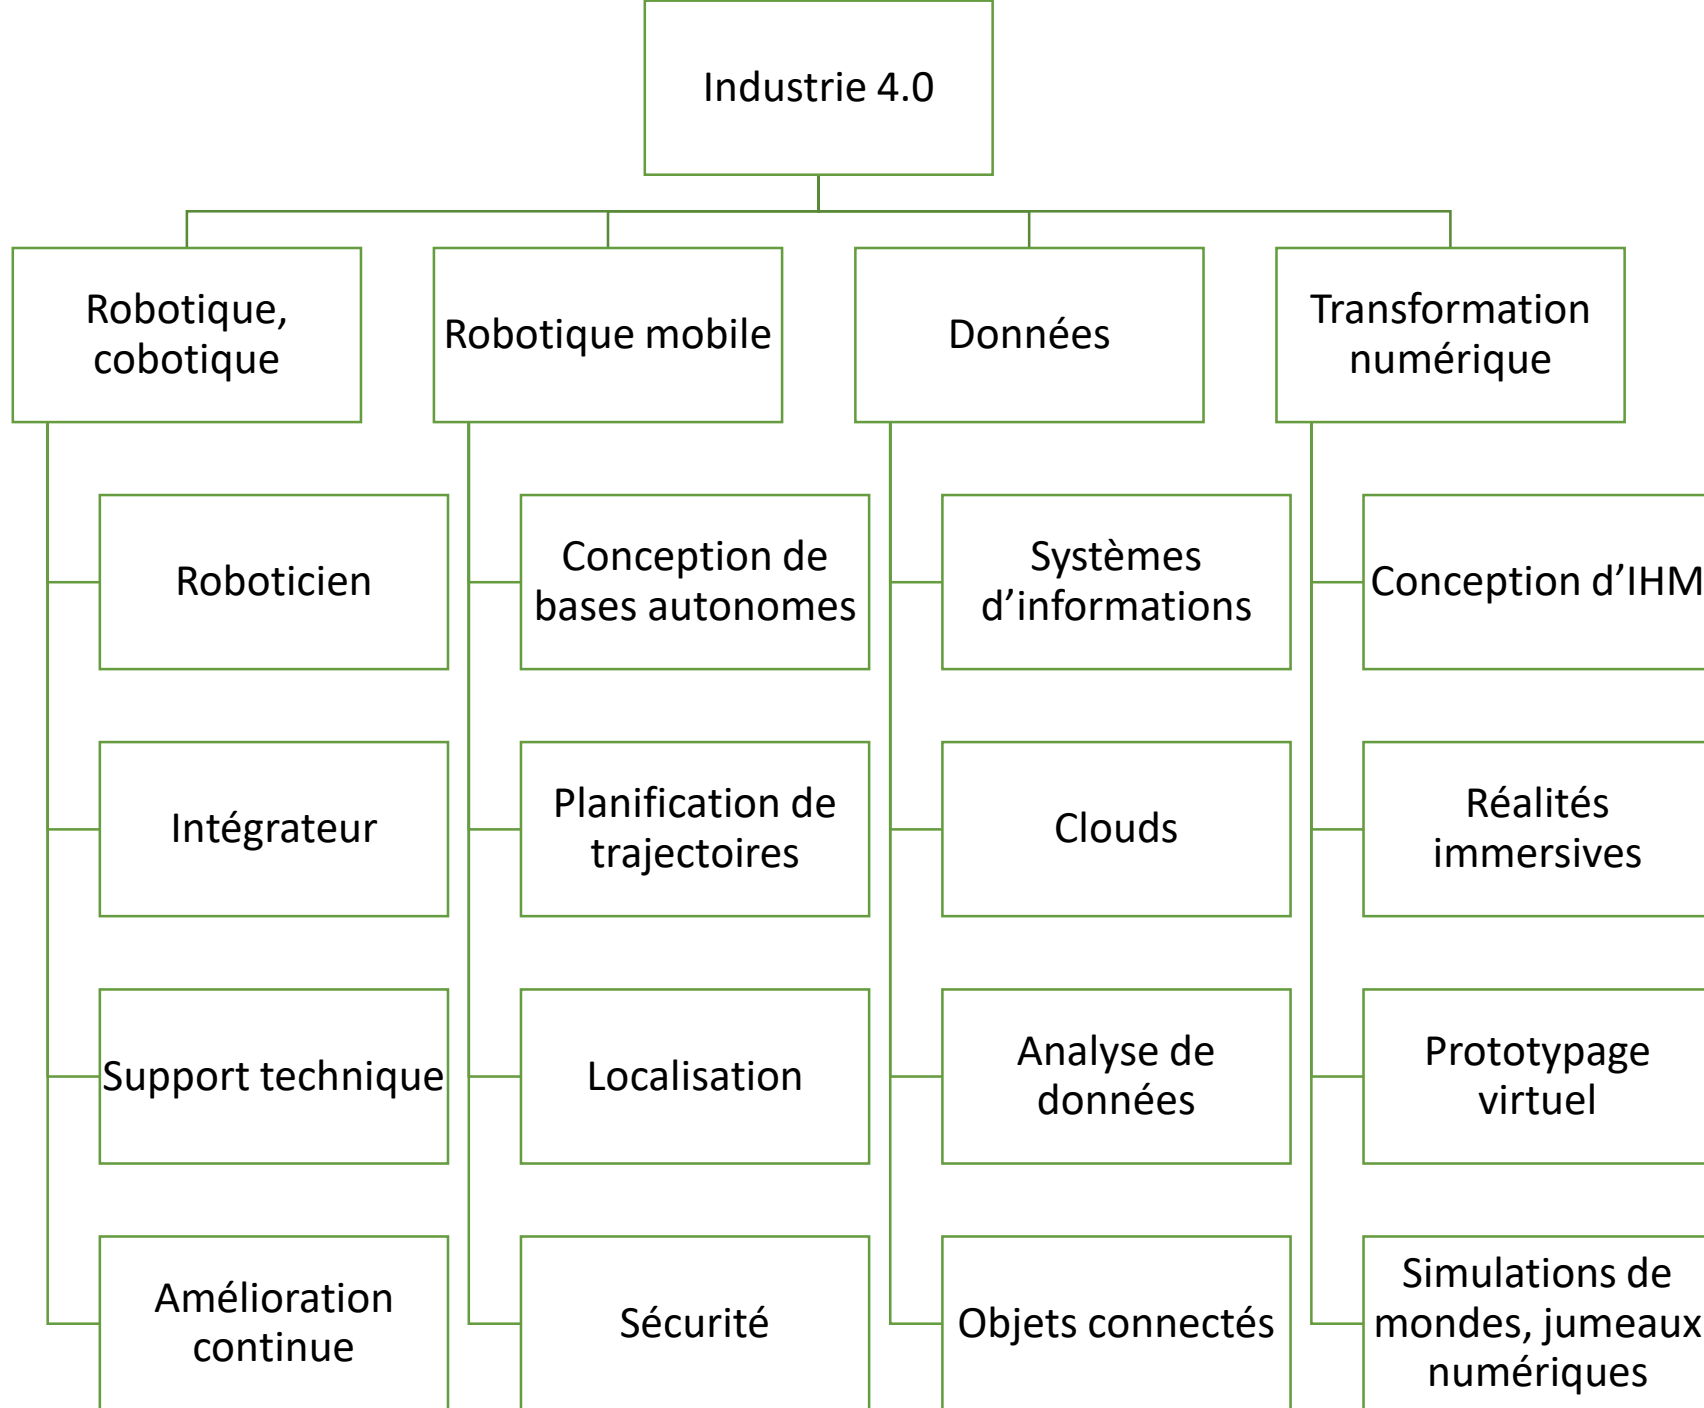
Industrie 4.0

Robotique, cobotique

Roboticien

Intégrateur

Support technique

Amélioration continue

Robotique mobile

Conception de bases autonomes

Planification de trajectoires

Localisation

Sécurité

Données

Systèmes d'informations

Clouds

Analyse de données

Objets connectés

Transformation numérique

Conception d'IHM

Réalités immersives

Prototypage virtuel

Simulations de mondes, jumeaux numériques